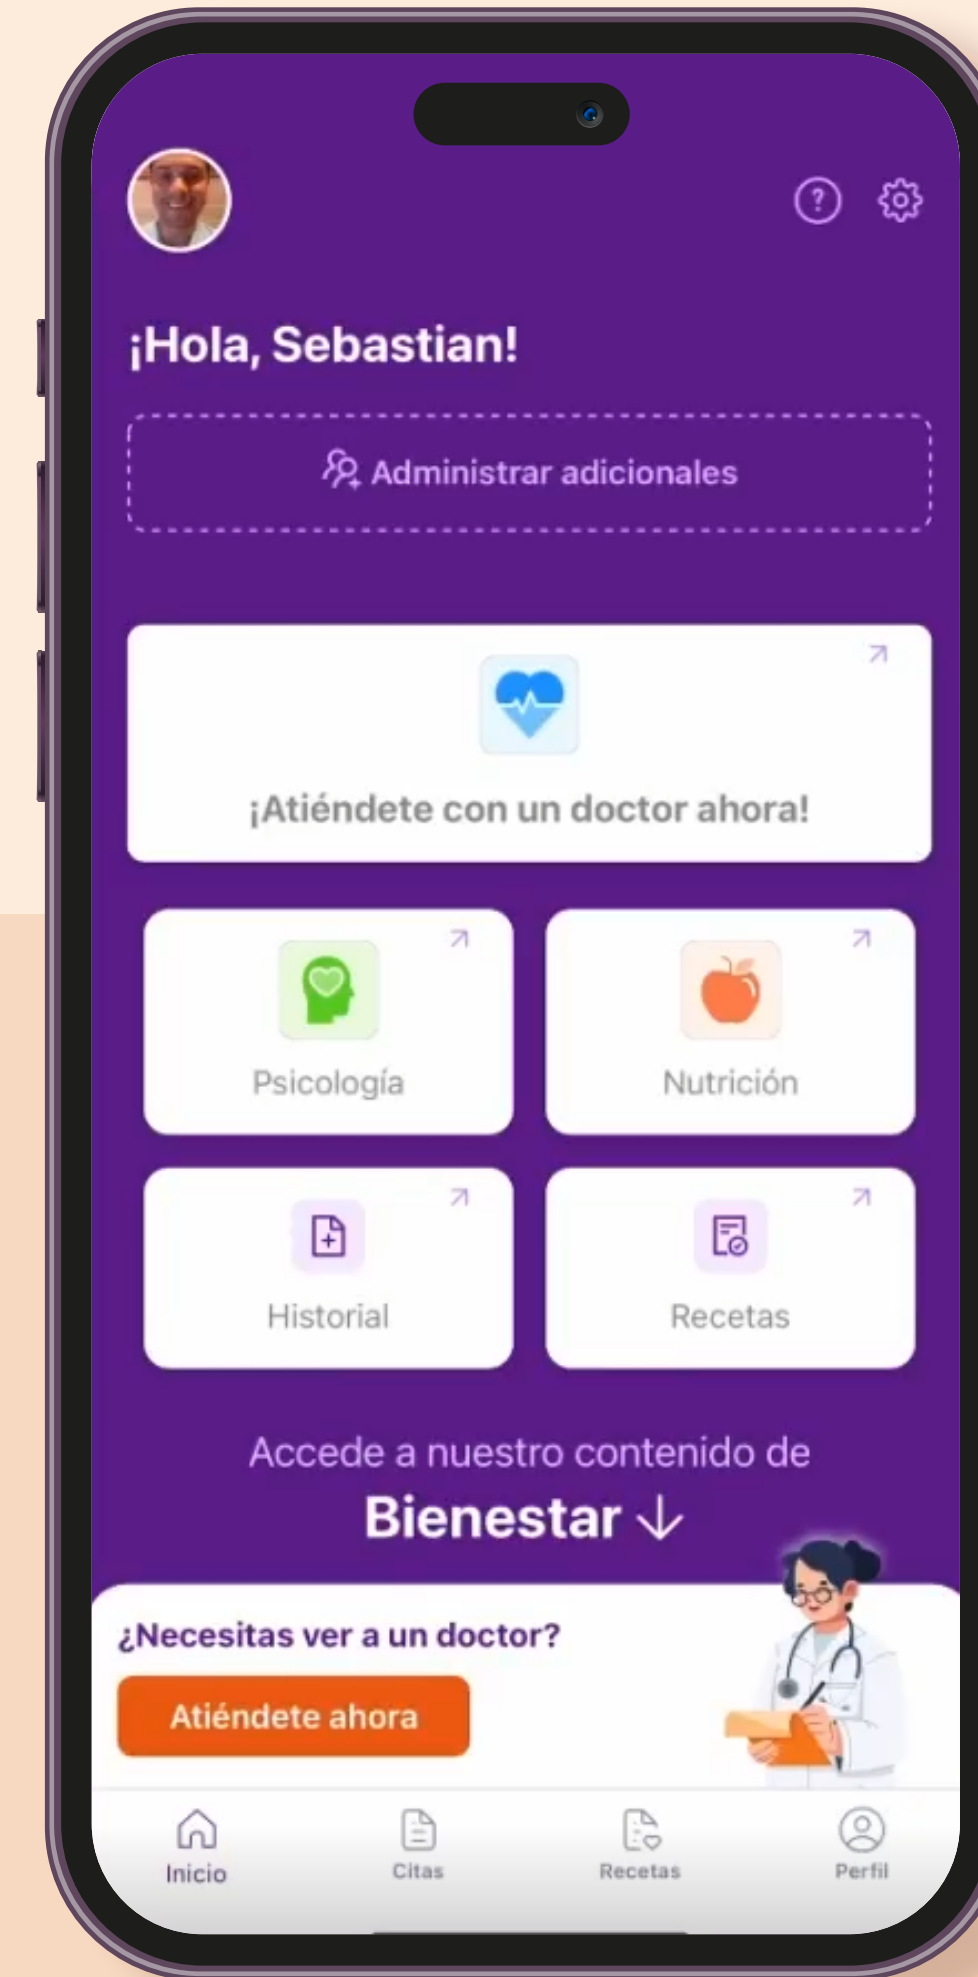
¡Hola, Sebastian!

Administrar adicionales

¡Atiéndete con un doctor ahora!

Psicología

Nutrición

Historial

Recetas

Accede a nuestro contenido de
Bienestar

¿Necesitas ver a un doctor?

Atiéndete ahora

Inicio

Citas

Recetas

Perfil